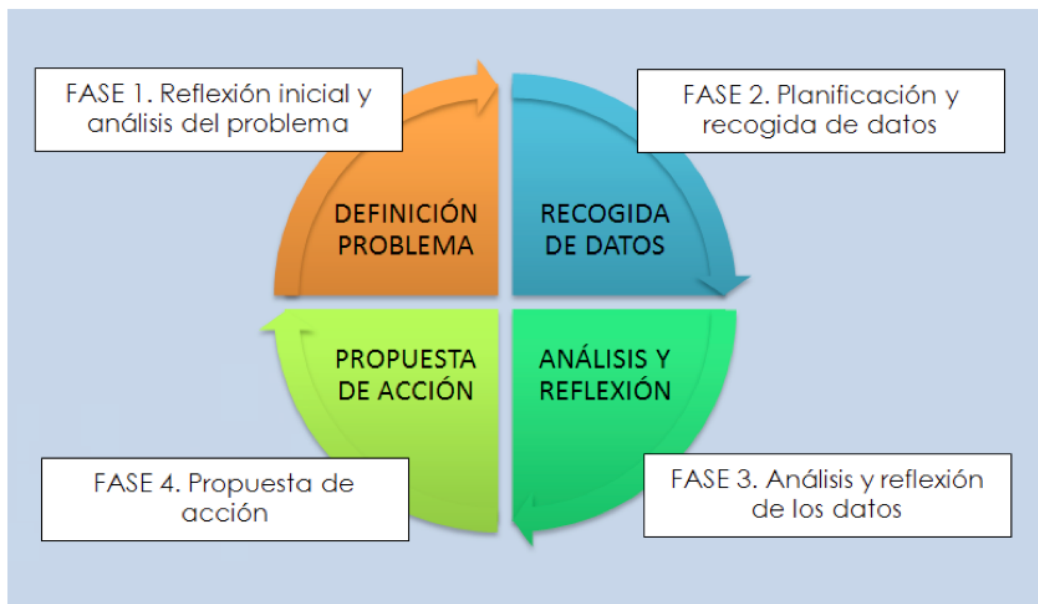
FASE 1. Reflexión inicial y análisis del problema

FASE 2. Planificación y recogida de datos

DEFINICIÓN PROBLEMA

RECOGIDA DE DATOS

PROPUESTA DE ACCIÓN

ANÁLISIS Y REFLEXIÓN

FASE 4. Propuesta de acción

FASE 3. Análisis y reflexión de los datos